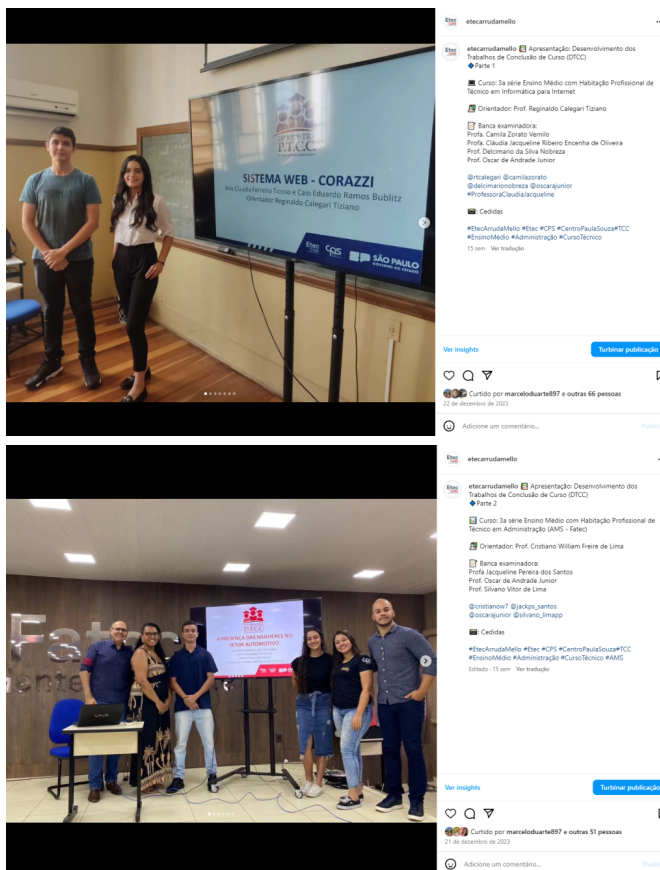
APRESENTAÇÃO P.T.C.C.

SISTEMA WEB - CORAZZI

Ana Cludia Ferreira Trosso e Caio Eduardo Ramos Bublitz
Orientador Reginaldo Calegari Tiziano

Etec CPS SÃO PAULO GOVERNO DO ESTADO

etecarrudamello

etecarrudamello Apresentação: Desenvolvimento dos Trabalhos de Conclusão de Curso (DTCC)
Parte 1

Curso: 3a série Ensino Médio com Habilitação Profissional de Técnico em Informática para Internet

Orientador: Prof. Reginaldo Calegari Tiziano

Banca examinadora:
Profa. Camila Zorato Vernilo
Profa. Cláudia Jacqueline Ribeiro Encenha de Oliveira
Prof. Delcimario da Silva Nobreza
Prof. Oscar de Andrade Junior

@rtcalegari @camilazorato
@delcimarionobreza @oscarajunior
#ProfessoraClaudiaJacqueline

: Cedidas

#EtecArrudaMello #Etec #CPS #CentroPaulaSouza#TCC #EnsinoMédio #Administração #CursoTécnico
15 sem Ver tradução

Ver insights Turbinar publicação

Curtido por marceloduarte897 e outras 66 pessoas
22 de dezembro de 2023

Adicione um comentário...

Fatec

P.T.C.C.
A PRESENÇA DAS MULHERES NO SETOR AUTOMOTIVO

etecarrudamello

etecarrudamello Apresentação: Desenvolvimento dos Trabalhos de Conclusão de Curso (DTCC)
Parte 2

Curso: 3a série Ensino Médio com Habilitação Profissional de Técnico em Administração (AMS - Fatec)

Orientador: Prof. Cristiano William Freire de Lima

Banca examinadora:
Profa Jacqueline Pereira dos Santos
Prof. Oscar de Andrade Junior
Prof. Silvano Vitor de Lima

@cristianow7 @jackps_santos
@oscarajunior @silvano_limapp

: Cedidas

#EtecArrudaMello #Etec #CPS #CentroPaulaSouza#TCC #EnsinoMédio #Administração #CursoTécnico #AMS
Editado · 15 sem Ver tradução

Ver insights Turbinar publicação

Curtido por marceloduarte897 e outras 51 pessoas
21 de dezembro de 2023

Adicione um comentário...